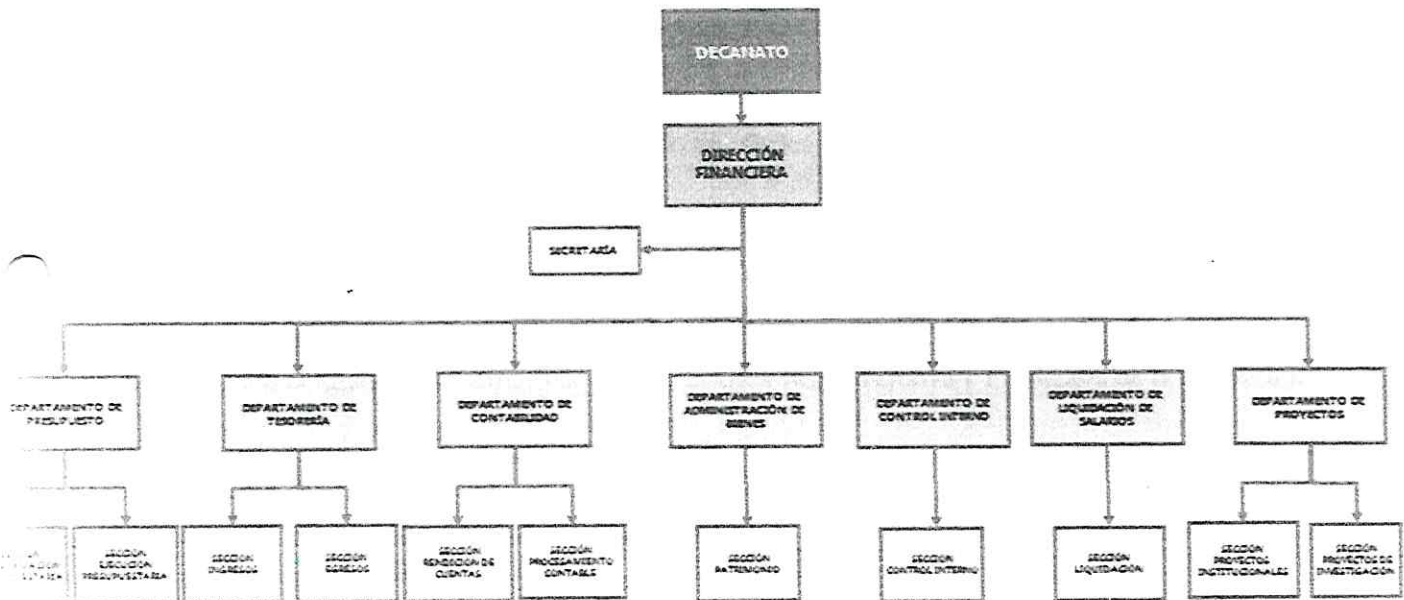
DECANATO

DIRECCIÓN FINANCIERA

SECRETARÍA

DEPARTAMENTO DE PRESUPUESTO

DEPARTAMENTO DE TESORERÍA

DEPARTAMENTO DE CONTABILIDAD

DEPARTAMENTO DE ADMINISTRACIÓN DE BIENES

DEPARTAMENTO DE CONTROL INTERNO

DEPARTAMENTO DE LIQUIDACIÓN DE SALARIOS

DEPARTAMENTO DE PROYECTOS

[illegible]

SECCIÓN EJECUCIÓN PRESUPUESTARIA

SECCIÓN INGRESOS

SECCIÓN EGRESOS

SECCIÓN RENDICIÓN DE CUENTAS

SECCIÓN PROCESAMIENTO CONTABLE

SECCIÓN PATRIMONIO

SECCIÓN CONTROL INTERNO

SECCIÓN LIQUIDACIÓN

SECCIÓN PROYECTOS INSTITUCIONALES

SECCIÓN PROYECTOS DE INVESTIGACIÓN